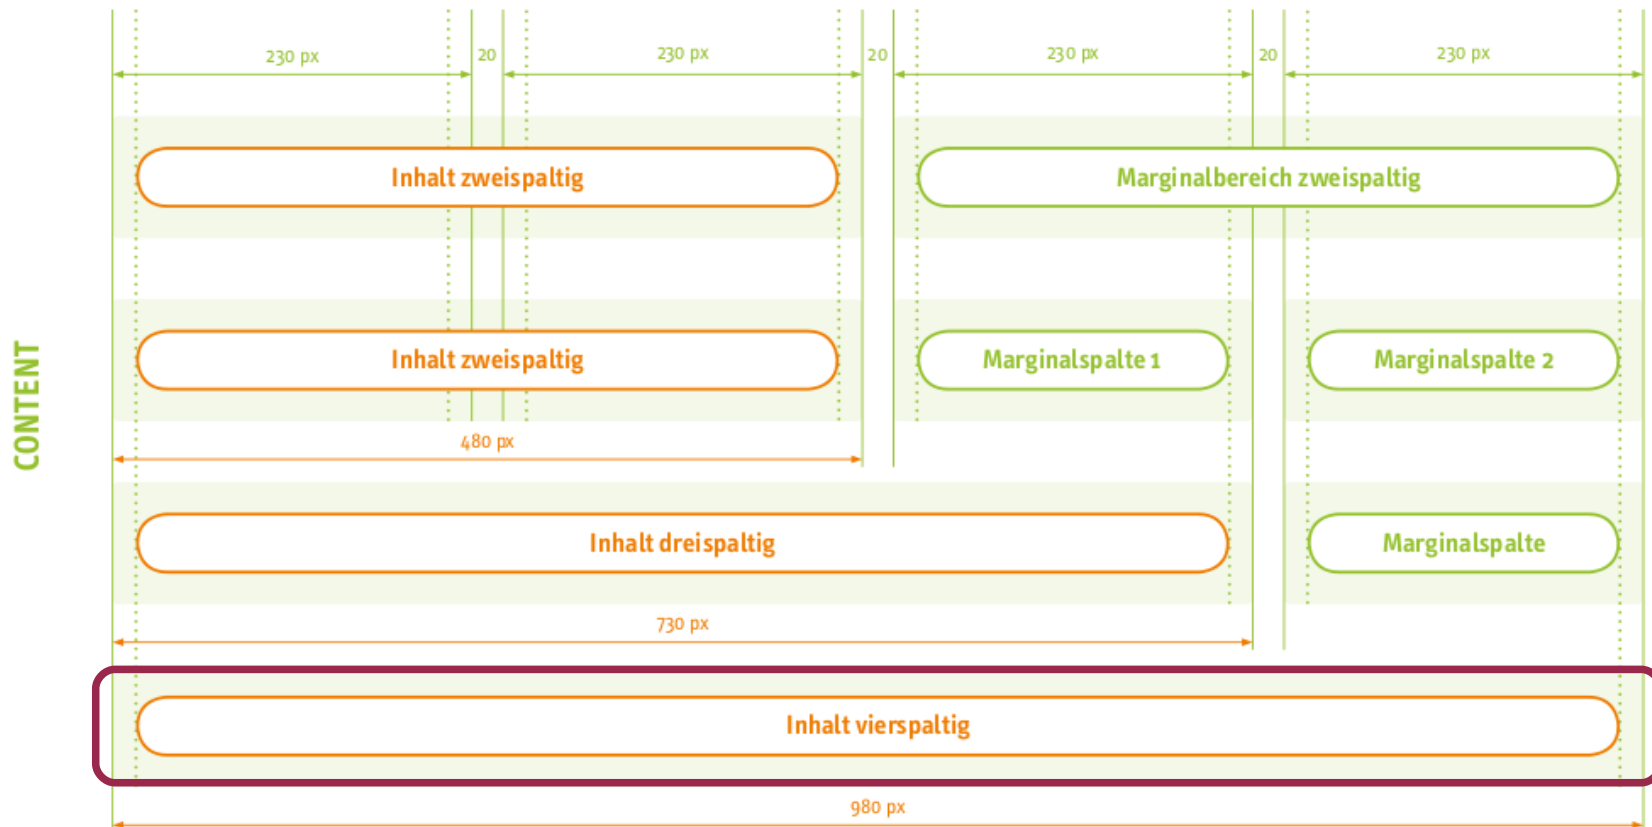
CONTENT

230 px
20
230 px
20
230 px
20
230 px

Inhalt zweispaltig

Marginalbereich zweispaltig

Inhalt zweispaltig

Marginalspalte 1

Marginalspalte 2

480 px

Inhalt dreispaltig

Marginalspalte

730 px

Inhalt vierspaltig

980 px